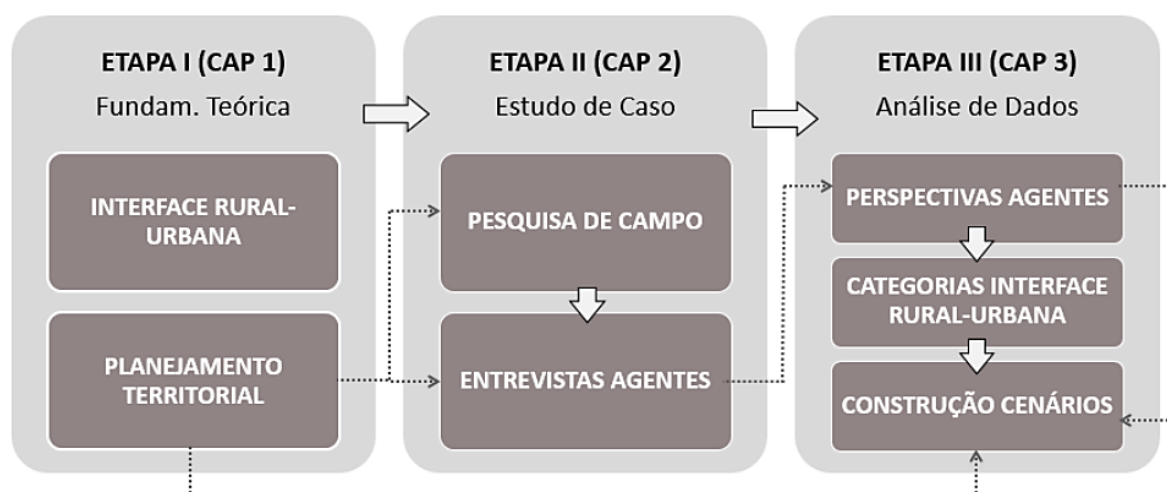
ETAPA I (CAP 1)
Fundam. Teórica

INTERFACE RURAL-URBANA

PLANEJAMENTO TERRITORIAL

ETAPA II (CAP 2)
Estudo de Caso

PESQUISA DE CAMPO

ENTREVISTAS AGENTES

ETAPA III (CAP 3)
Análise de Dados

PERSPECTIVAS AGENTES

CATEGORIAS INTERFACE RURAL-URBANA

CONSTRUÇÃO CENÁRIOS